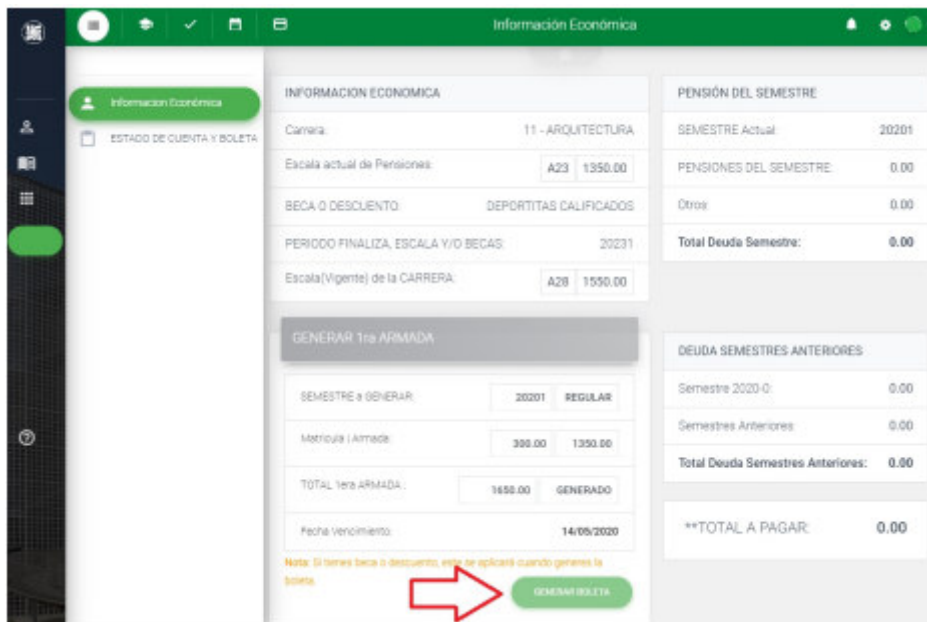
Información Económica

Informacion Económica

ESTADO DE CUENTA Y BOLETA

INFORMACION ECONOMICA

| | |
|---|---|
| Carrera: | 11 - ARQUITECTURA |
| Escala actual de Pensiones: | A23 1350.00 |
| BECA O DESCUENTO: | DEPORTITAS CALIFICADOS |
| PERIODO FINALIZA, ESCALA Y/O BECAS: | 20231 |
| Escala(Vigente) de la CARRERA: | A28 1550.00 |

GENERAR 1ra ARMADA

| | | |
|---|---|---|
| SEMESTRE a GENERAR: | 20201 | REGULAR |
| Matricula | Armada: | 300.00 | 1350.00 |
| TOTAL 1era ARMADA : | 1650.00 | GENERADO |
| Fecha Vencimiento: | | 14/05/2020 |

Nota: Si tienes beca o descuento, este se aplicará cuando generes la boleta.

GENERAR BOLETA

PENSIÓN DEL SEMESTRE

| | |
|---|---|
| SEMESTRE Actual: | 20201 |
| PENSIONES DEL SEMESTRE: | 0.00 |
| Otros: | 0.00 |
| Total Deuda Semestre: | 0.00 |

DEUDA SEMESTRES ANTERIORES

| | |
|---|---|
| Semestre 2020-0: | 0.00 |
| Semestres Anteriores: | 0.00 |
| Total Deuda Semestres Anteriores: | 0.00 |

**TOTAL A PAGAR: 0.00